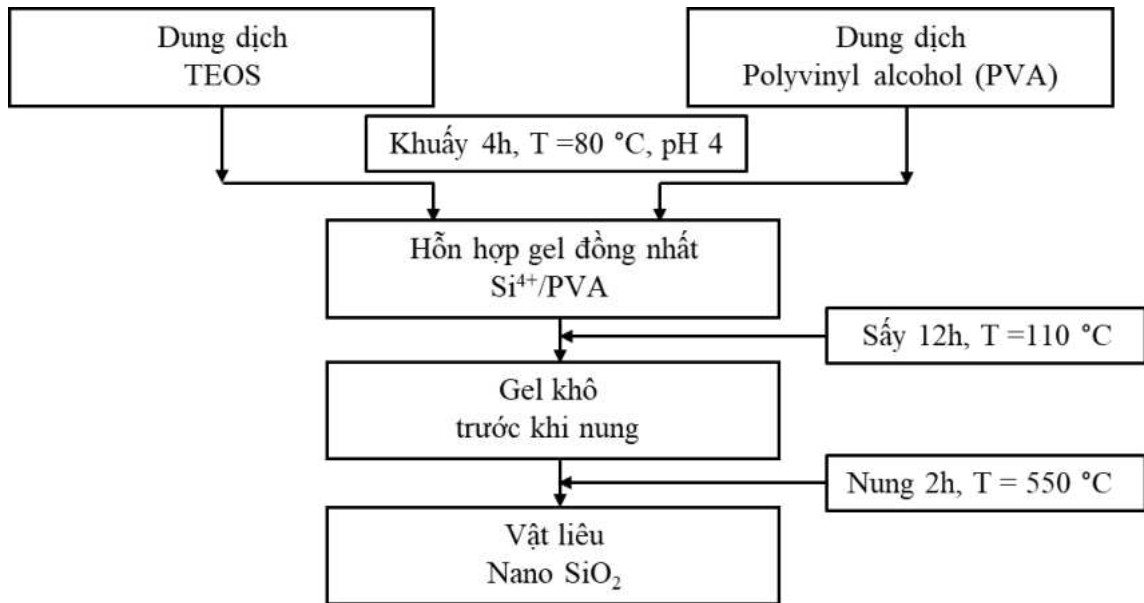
Dung dịch
TEOS

Dung dịch
Polyvinyl alcohol (PVA)

Khuấy 4h, T =80 °C, pH 4

Hỗn hợp gel đồng nhất
$Si^{4+}$/PVA

Sấy 12h, T =110 °C

Gel khô
trước khi nung

Nung 2h, T = 550 °C

Vật liêu
Nano $SiO_2$